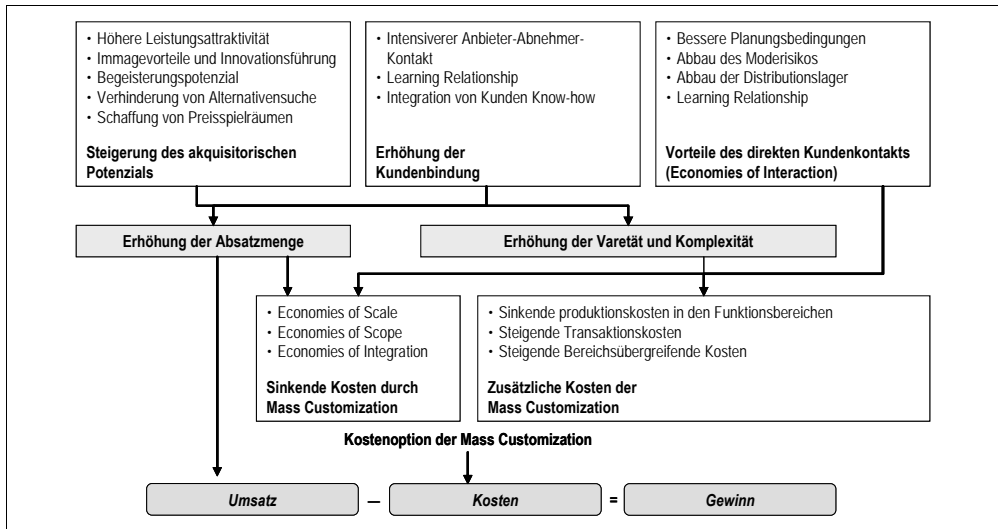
• Höhere Leistungsattraktivität
• Imagevorteile und Innovationsführung
• Begeisterungspotenzial
• Verhinderung von Alternativensuche
• Schaffung von Preisspielräumen

Steigerung des akquisitorischen Potenzials

• Intensiverer Anbieter-Abnehmer-Kontakt
• Learning Relationship
• Integration von Kunden Know-how

Erhöhung der Kundenbindung

• Bessere Planungsbedingungen
• Abbau des Moderisikos
• Abbau der Distributionslager
• Learning Relationship

Vorteile des direkten Kundenkontakts (Economies of Interaction)

Erhöhung der Absatzmenge

Erhöhung der Varetät und Komplexität

• Economies of Scale
• Economies of Scope
• Economies of Integration

Sinkende Kosten durch Mass Customization

• Sinkende produktionskosten in den Funktionsbereichen
• Steigende Transaktionskosten
• Steigende Bereichsübergreifende Kosten

Zusätzliche Kosten der Mass Customization

Kostenoption der Mass Customization

Umsatz – Kosten = Gewinn